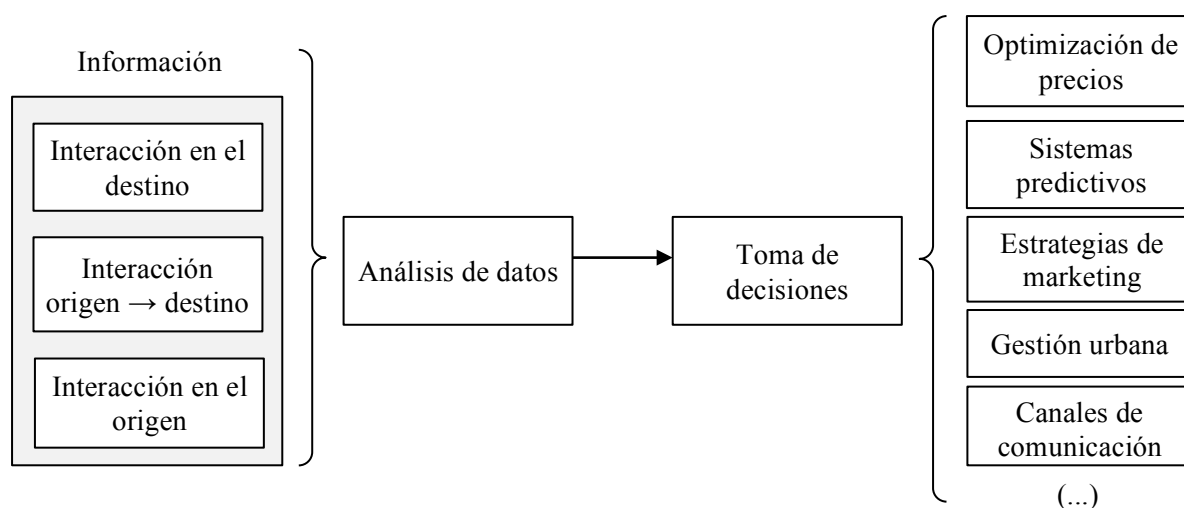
Información

Interacción en el destino

Interacción origen $\rightarrow$ destino

Interacción en el origen

Análisis de datos

Toma de decisiones

Optimización de precios

Sistemas predictivos

Estrategias de marketing

Gestión urbana

Canales de comunicación

(...)